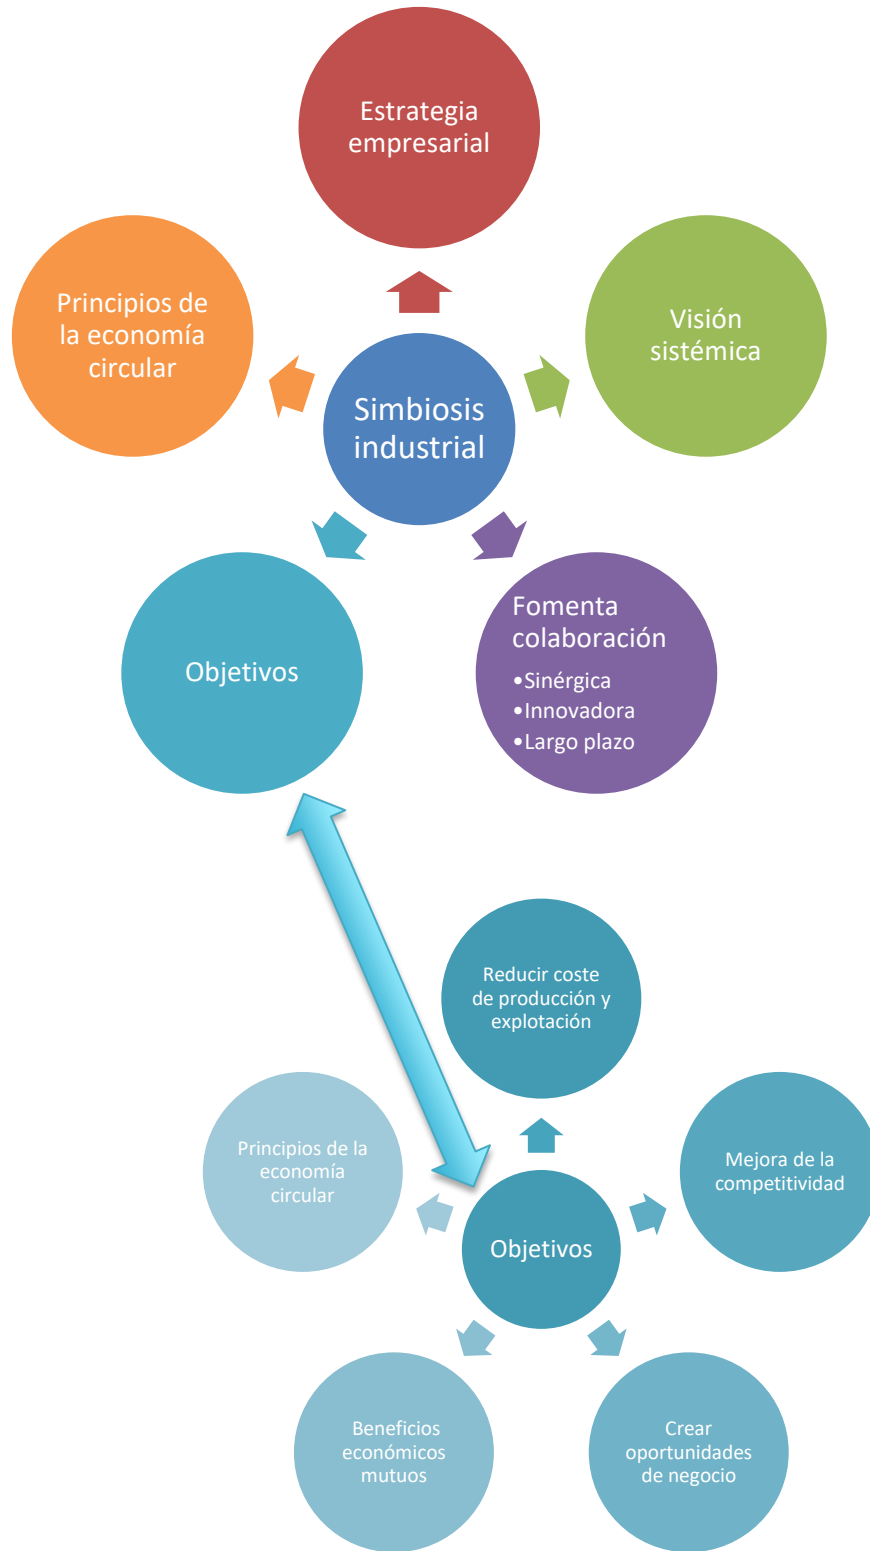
Estrategia empresarial

Principios de la economía circular

Visión sistémica

Simbiosis industrial

Objetivos

Fomenta colaboración
•Sinérgica
•Innovadora
•Largo plazo

Reducir coste de producción y explotación

Principios de la economía circular

Mejora de la competitividad

Objetivos

Beneficios económicos mutuos

Crear oportunidades de negocio